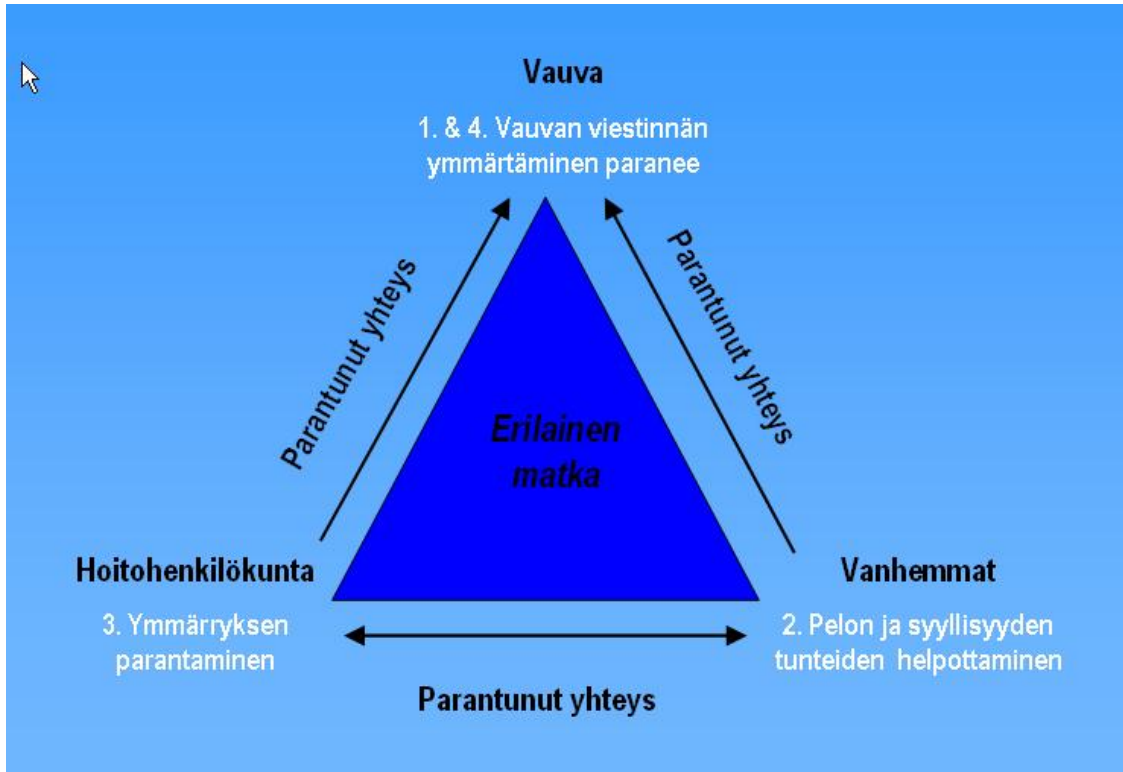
Vauva

1. & 4. Vauvan viestinnän ymmärtäminen paranee

Parantunut yhteys

Parantunut yhteys

Erilainen matka

Hoitohenkilökunta

3. Ymmärryksen parantaminen

Vanhemmat

2. Pelon ja syyllisyyden tunteiden helpottaminen

Parantunut yhteys